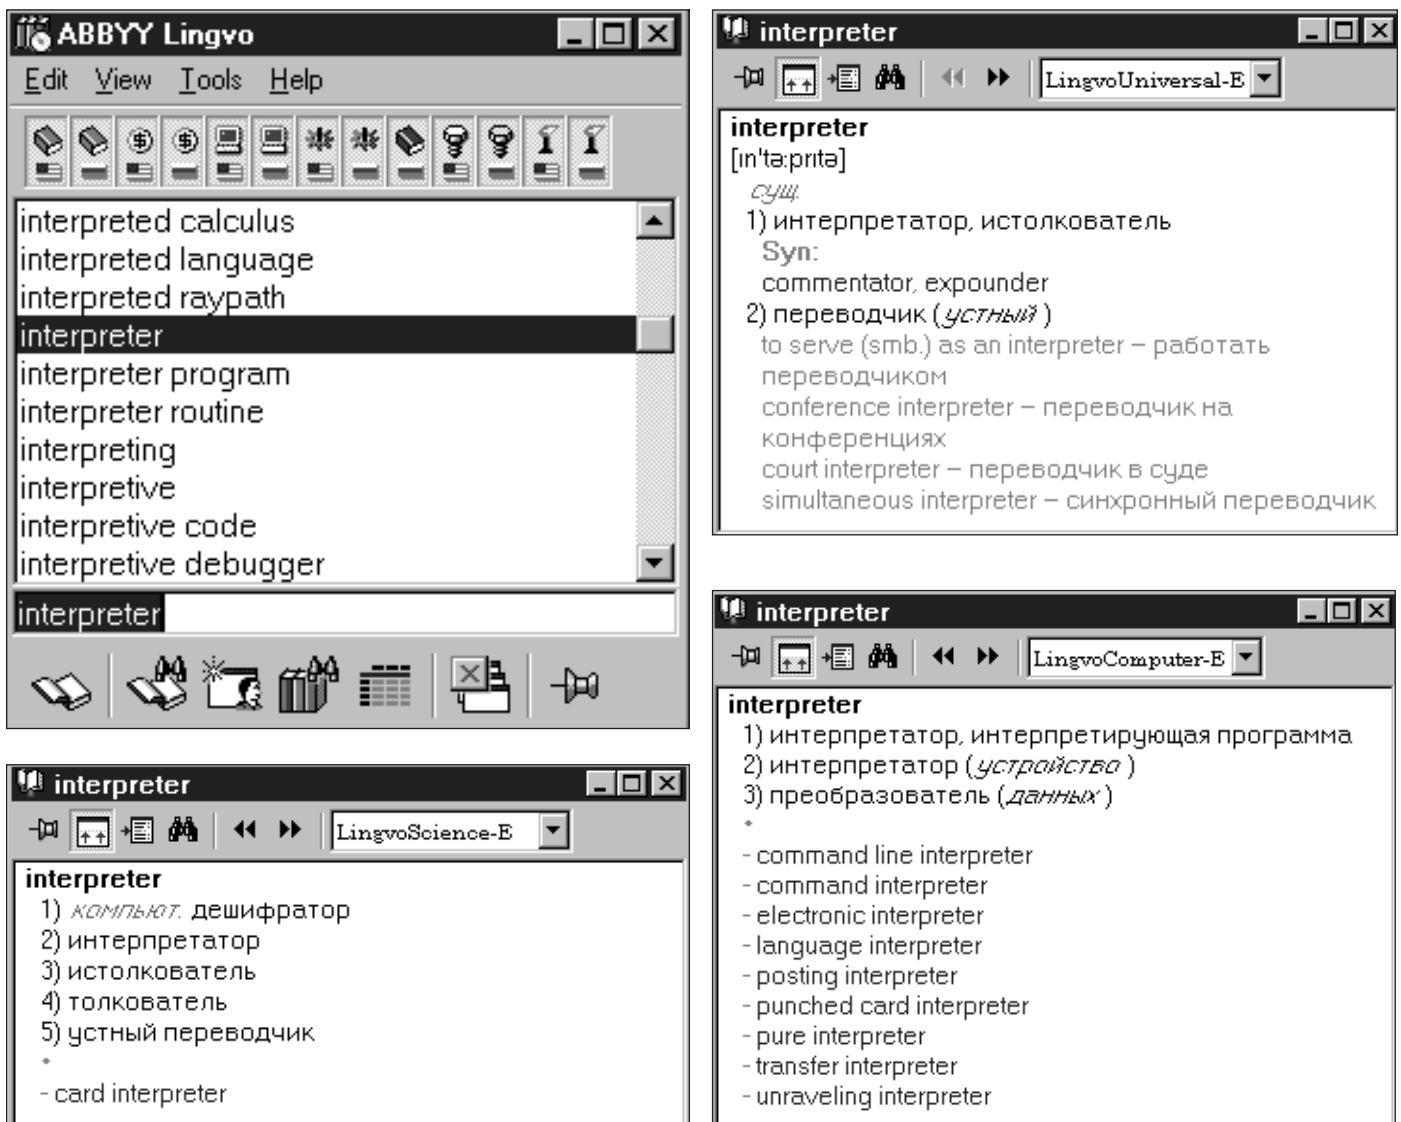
ABBYY Lingvo

Edit View Tools Help

interpreted calculus
interpreted language
interpreted raypath
interpreter
interpreter program
interpreter routine
interpreting
interpretive
interpretive code
interpretive debugger

interpreter

interpreter

LingvoUniversal-E

interpreter
[ɪn'tɜːprɪtə]
сущ.
1) интерпретатор, истолкователь
Syn:
commentator, expounder
2) переводчик (устный)
to serve (smb.) as an interpreter – работать переводчиком
conference interpreter – переводчик на конференциях
court interpreter – переводчик в суде
simultaneous interpreter – синхронный переводчик

interpreter

LingvoComputer-E

interpreter
1) интерпретатор, интерпретирующая программа
2) интерпретатор (устройство)
3) преобразователь (данных)
*
- command line interpreter
- command interpreter
- electronic interpreter
- language interpreter
- posting interpreter
- punched card interpreter
- pure interpreter
- transfer interpreter
- unraveling interpreter

interpreter

LingvoScience-E

interpreter
1) компьют. дешифратор
2) интерпретатор
3) истолкователь
4) толкователь
5) устный переводчик
*
- card interpreter